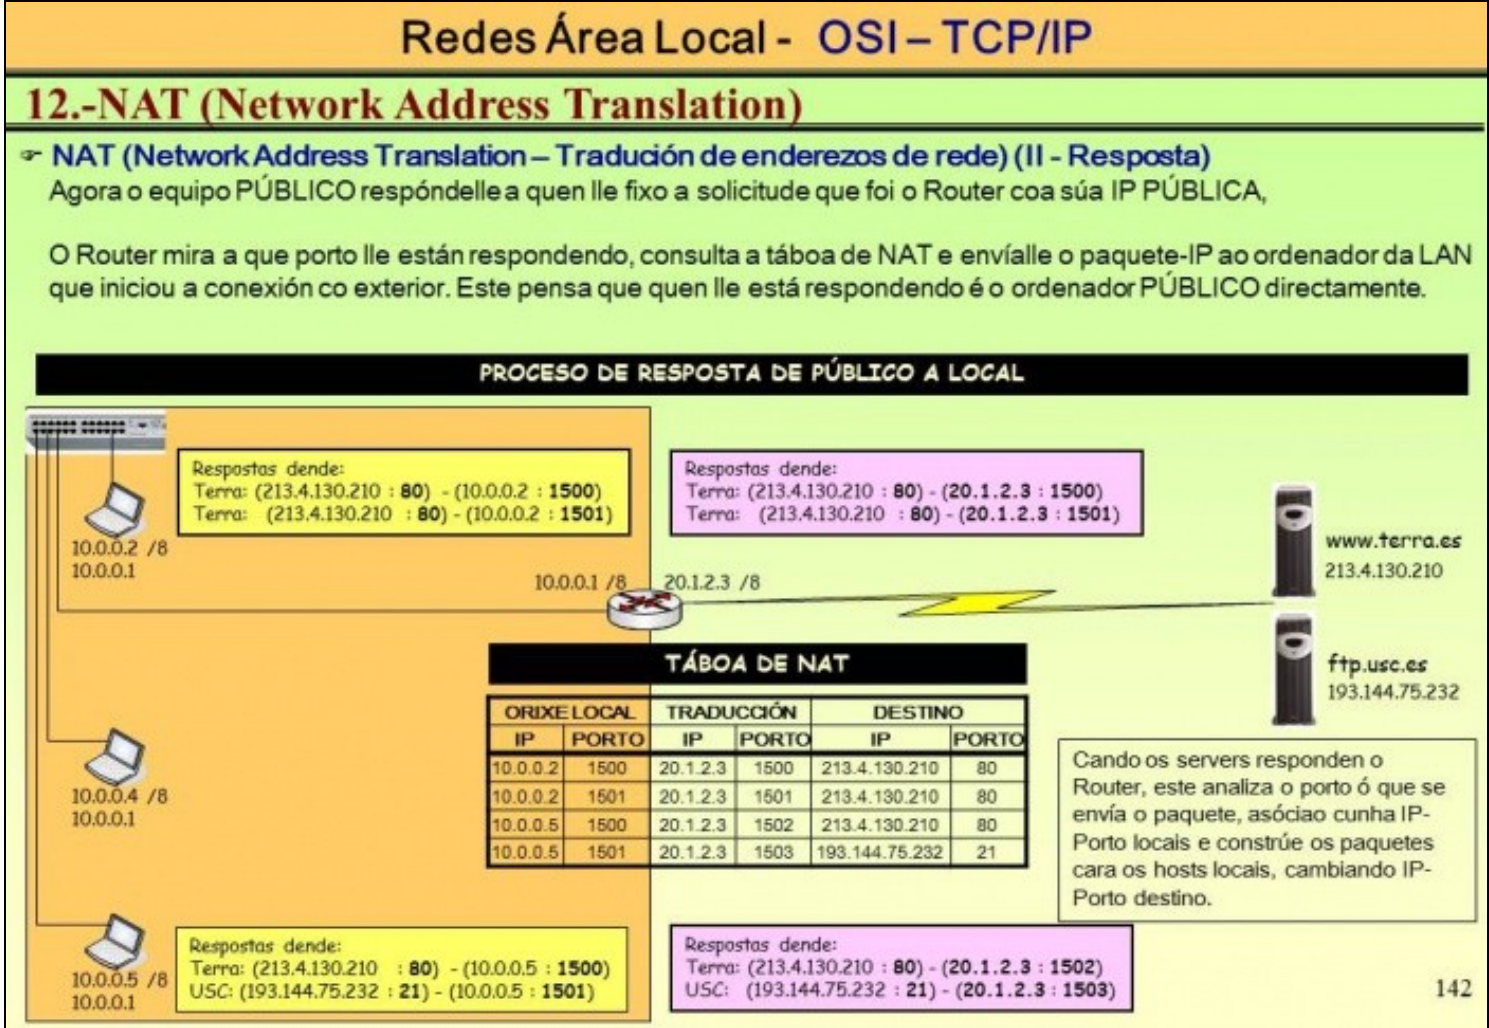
Redes Área Local - OSI – TCP/IP

12.-NAT (Network Address Translation)

NAT (Network Address Translation – Tradución de enderezos de rede) (II - Resposta)
Agora o equipo PÚBLICO respóndelle a quen lle fixo a solicitude que foi o Router coa súa IP PÚBLICA,

O Router mira a que porto lle están respondendo, consulta a táboa de NAT e envíalle o paquete-IP ao ordenador da LAN que iniciou a conexión co exterior. Este pensa que quen lle está respondendo é o ordenador PÚBLICO directamente.

PROCESO DE RESPOSTA DE PÚBLICO A LOCAL

Respostas dende:
Terra: (213.4.130.210 : 80) - (10.0.0.2 : 1500)
Terra: (213.4.130.210 : 80) - (10.0.0.2 : 1501)

Respostas dende:
Terra: (213.4.130.210 : 80) - (20.1.2.3 : 1500)
Terra: (213.4.130.210 : 80) - (20.1.2.3 : 1501)

www.terra.es
213.4.130.210

10.0.0.2 /8
10.0.0.1

10.0.0.1 /8
20.1.2.3 /8

ftp.usc.es
193.144.75.232

TÁBOA DE NAT

| ORIXE LOCAL | | TRADUCCIÓN | | DESTINO | |
|---|---|---|---|---|---|
| IP | PORTO | IP | PORTO | IP | PORTO |
| 10.0.0.2 | 1500 | 20.1.2.3 | 1500 | 213.4.130.210 | 80 |
| 10.0.0.2 | 1501 | 20.1.2.3 | 1501 | 213.4.130.210 | 80 |
| 10.0.0.5 | 1500 | 20.1.2.3 | 1502 | 213.4.130.210 | 80 |
| 10.0.0.5 | 1501 | 20.1.2.3 | 1503 | 193.144.75.232 | 21 |

10.0.0.4 /8
10.0.0.1

Cando os servers responden o Router, este analiza o porto ó que se envía o paquete, asóciao cunha IP-Porto locais e constrúe os paquetes cara os hosts locais, cambiando IP-Porto destino.

10.0.0.5 /8
10.0.0.1

Respostas dende:
Terra: (213.4.130.210 : 80) - (10.0.0.5 : 1500)
USC: (193.144.75.232 : 21) - (10.0.0.5 : 1501)

Respostas dende:
Terra: (213.4.130.210 : 80) - (20.1.2.3 : 1502)
USC: (193.144.75.232 : 21) - (20.1.2.3 : 1503)

142